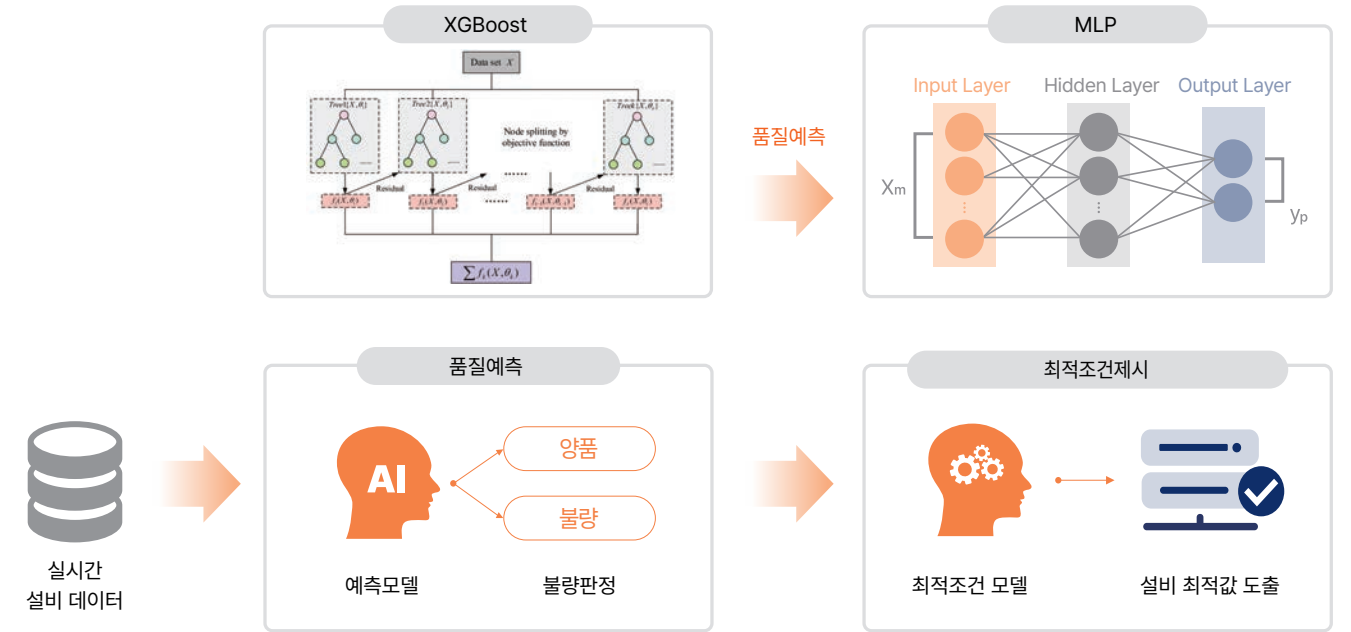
XGBoost

Data set $X$

Tree1$(X,\theta_1)$

Tree2$(X,\theta_2)$

Node splitting by objective function

Treek$(X,\theta_k)$

Residual

Residual

......

Residual

$f_1(X,\theta_1)$

$f_2(X,\theta_2)$

......

$f_{k-1}(X,\theta_{k-1})$

$f_k(X,\theta_k)$

$\sum f_k(X,\theta_k)$

품질예측

MLP

Input Layer

Hidden Layer

Output Layer

Xm

yp

품질예측

AI

양품

불량

예측모델

불량판정

최적조건제시

최적조건 모델

설비 최적값 도출

실시간
설비 데이터